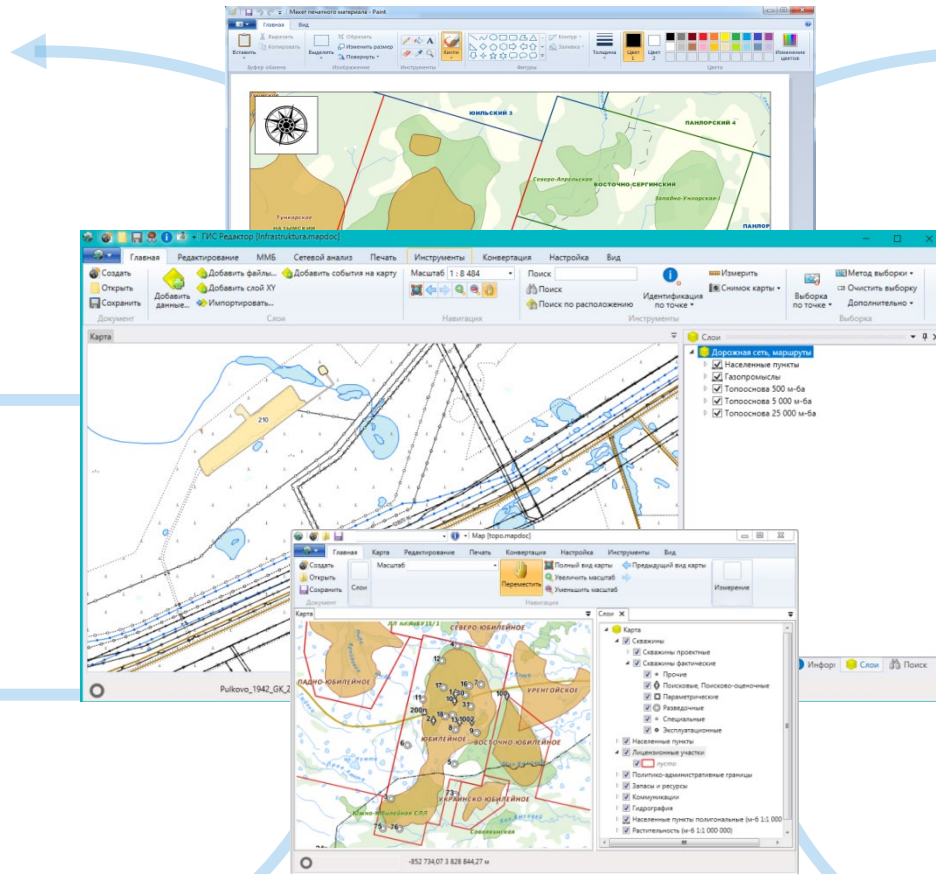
Макет печатного материала - Paint
Главная Вид
Вставить Вырезать Копировать Буфер обмена
Выделить Обрезать Изменить размер Повернуть Изображение
Инструменты
Кисти
Фигуры Контур Заливка
Толщина Цвет 1 Цвет 2
Цвета
Изменение цветов
ЮИЛЬСКИЙ 3
ПАНЛОРСКИЙ 4
Северо-Апрельская
ВОСТОЧНО-СЕРГИНСКИЙ
Западно-Ункорская
Тункарская
ПАНЛОР

ГИС Редактор [Infrastruktura.mapdoc]
Главная Редактирование ММБ Сетевой анализ Печать Инструменты Конвертация Настройка Вид
Создать
Открыть
Сохранить
Документ
Добавить данные...
Добавить файлы...
Добавить слой XY
Импортировать...
Добавить события на карту
Слои
Масштаб 1 : 8 484
Навигация
Поиск
Поиск
Поиск по расположению
Идентификация по точке
Измерить
Снимок карты
Инструменты
Выборка по точке
Метод выборки
Очистить выборку
Дополнительно
Выборка
Карта
210
Слои
Дорожная сеть, маршруты
Населенные пункты
Газопромыслы
Топооснова 500 м-ба
Топооснова 5 000 м-ба
Топооснова 25 000 м-ба
Pulkovo_1942_GK_2
Инфор Слои Поиск

Map [topo.mapdoc]
Главная Карта Редактирование Печать Конвертация Настройка Инструменты Вид
Создать
Открыть
Сохранить
Документ
Слои
Масштаб
Переместить
Полный вид карты
Увеличить масштаб
Уменьшить масштаб
Предыдущий вид карты
Навигация
Измерение
Карта
Слои
СЕВЕРО ЮБИЛЕЙНОЕ
ЗАПАДНО-ЮБИЛЕЙНОЕ
УРЕНГОЙСКОЕ
ЮБИЛЕЙНОЕ
ВОСТОЧНО ЮБИЛЕЙНОЕ
УКРАИНСКО ЮБИЛЕЙНОЕ
Карта
Скважины
Скважины проектные
Скважины фактические
Прочие
Поисковые, Поисково-оценочные
Параметрические
Разведочные
Специальные
Эксплуатационные
Населенные пункты
Лицензионные участки
пусто
Политико-административные границы
Запасы и ресурсы
Коммуникации
Гидрография
Населенные пункты полигональные (м-б 1:1 000
Растительность (м-б 1:1 000 000)
-852 734,07 3 828 844,27 м